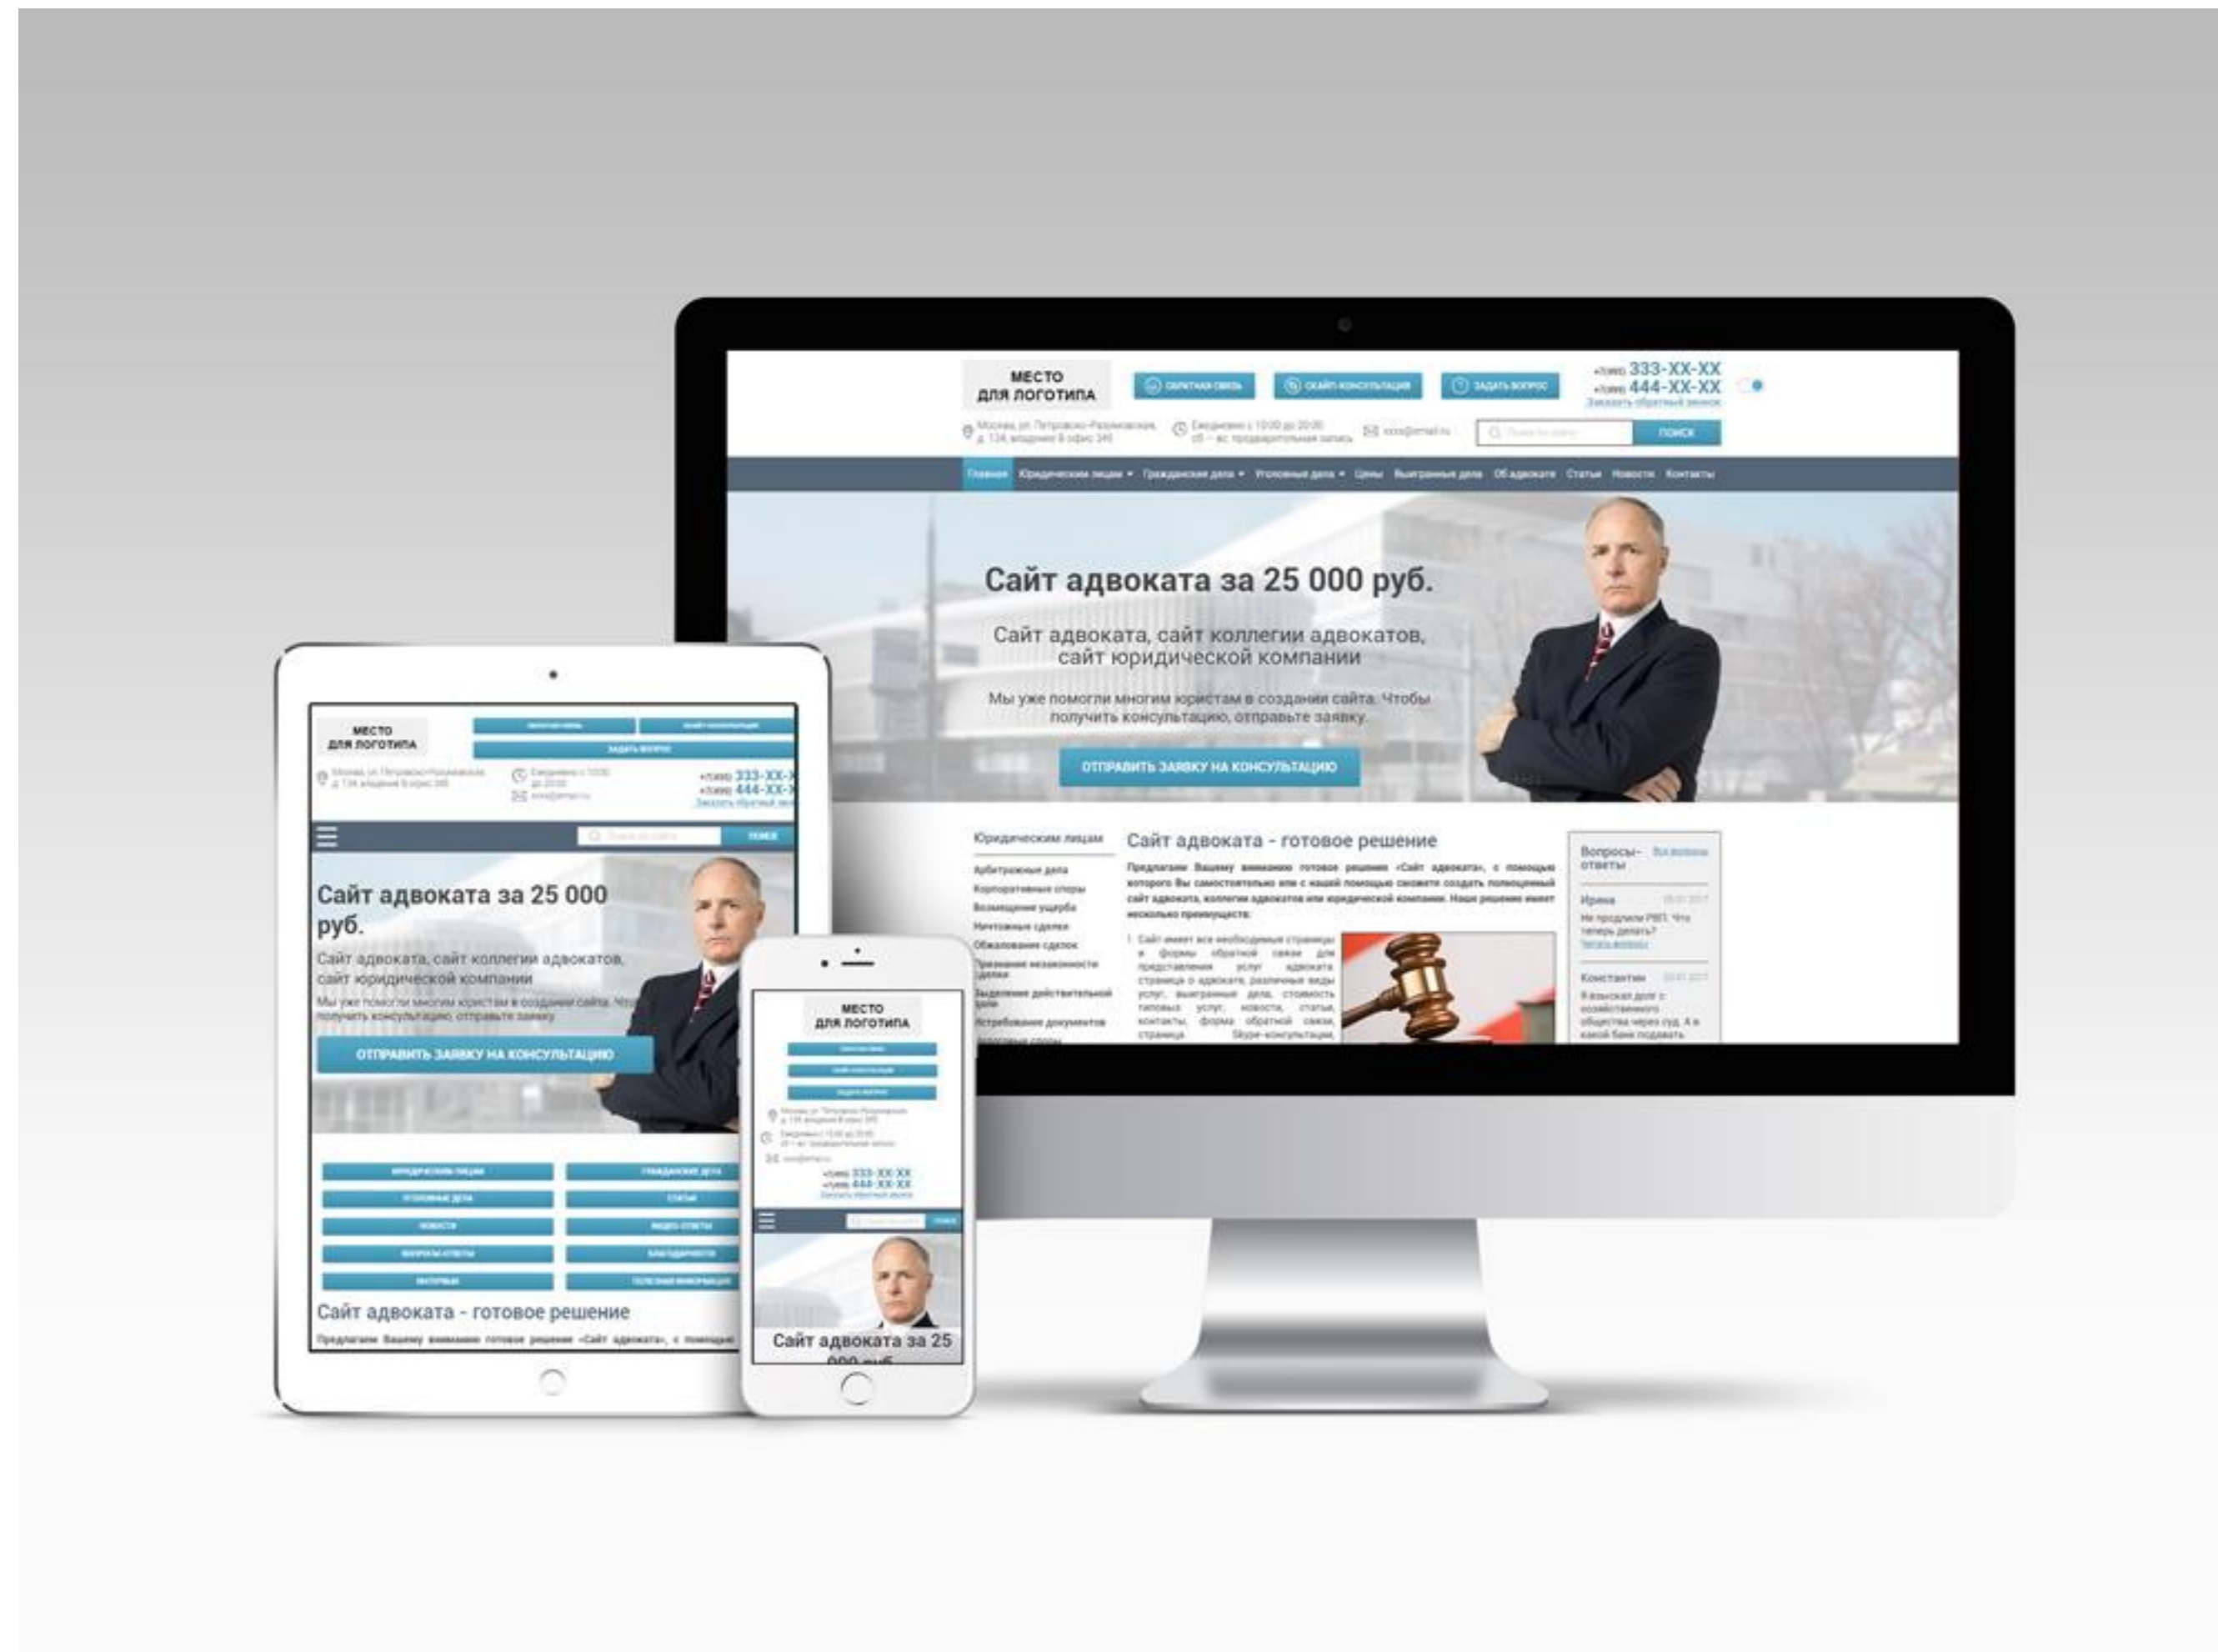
МЕСТО
ДЛЯ ЛОГОТИПА

ОБРАТНАЯ СВЯЗЬ
СКАЙП-КОНСУЛЬТАЦИЯ
ЗАДАТЬ ВОПРОС

+7(495) 333-XX-XX
+7(495) 444-XX-XX
Заказать обратный звонок

Москва, ул. Петровско-Разумовская, д. 134, владение 8 офис 346
Ежедневно с 10:00 до 20:00 сб – вс: предварительная запись
xxxx@email.ru

Поиск по сайту
ПОИСК

Главная Юридическим лицам Гражданские дела Уголовные дела Цены Выигранные дела Об адвокате Статьи Новости Контакты

Сайт адвоката за 25 000 руб.

Сайт адвоката, сайт коллегии адвокатов, сайт юридической компании

Мы уже помогли многим юристам в создании сайта. Чтобы получить консультацию, отправьте заявку.

ОТПРАВИТЬ ЗАЯВКУ НА КОНСУЛЬТАЦИЮ

Юридическим лицам
Арбитражные дела
Корпоративные споры
Возмещение ущерба
Ничтожные сделки
Обжалование сделок
Признание незаконности сделки
Выделение действительной доли
Истребование документов
Налоговые споры

Сайт адвоката - готовое решение

Предлагаем Вашему вниманию готовое решение «Сайт адвоката», с помощью которого Вы самостоятельно или с нашей помощью сможете создать полноценный сайт адвоката, коллегии адвокатов или юридической компании. Наше решение имеет несколько преимуществ:

1. Сайт имеет все необходимые страницы и формы обратной связи для представления услуг адвоката: страница о адвокате, различные виды услуг, выигранные дела, стоимость типовых услуг, новости, статьи, контакты, форма обратной связи, страница Skype-консультации,

Вопросы-ответы Все вопросы
Ирина 20.01.2017
Не продлили РВП. Что теперь делать?
Читать полностью
Константин 20.01.2017
Я взыскал долг с хозяйственного общества через суд. А в какой банк подавать

Сайт адвоката за 25 000 руб.
Сайт адвоката, сайт коллегии адвокатов, сайт юридической компании
Мы уже помогли многим юристам в создании сайта. Чтобы получить консультацию, отправьте заявку.
ОТПРАВИТЬ ЗАЯВКУ НА КОНСУЛЬТАЦИЮ

ЮРИДИЧЕСКИМ ЛИЦАМ
ГРАЖДАНСКИЕ ДЕЛА
УГОЛОВНЫЕ ДЕЛА
СТАТЬИ
НОВОСТИ
ВИДЕО-ОТВЕТЫ
ВОПРОСЫ-ОТВЕТЫ
БЛАГОДАРНОСТИ
ИНТЕРВЬЮ
ПОЛЕЗНАЯ ИНФОРМАЦИЯ

Сайт адвоката - готовое решение
Предлагаем Вашему вниманию готовое решение «Сайт адвоката», с помощью

Сайт адвоката за 25 000 руб.